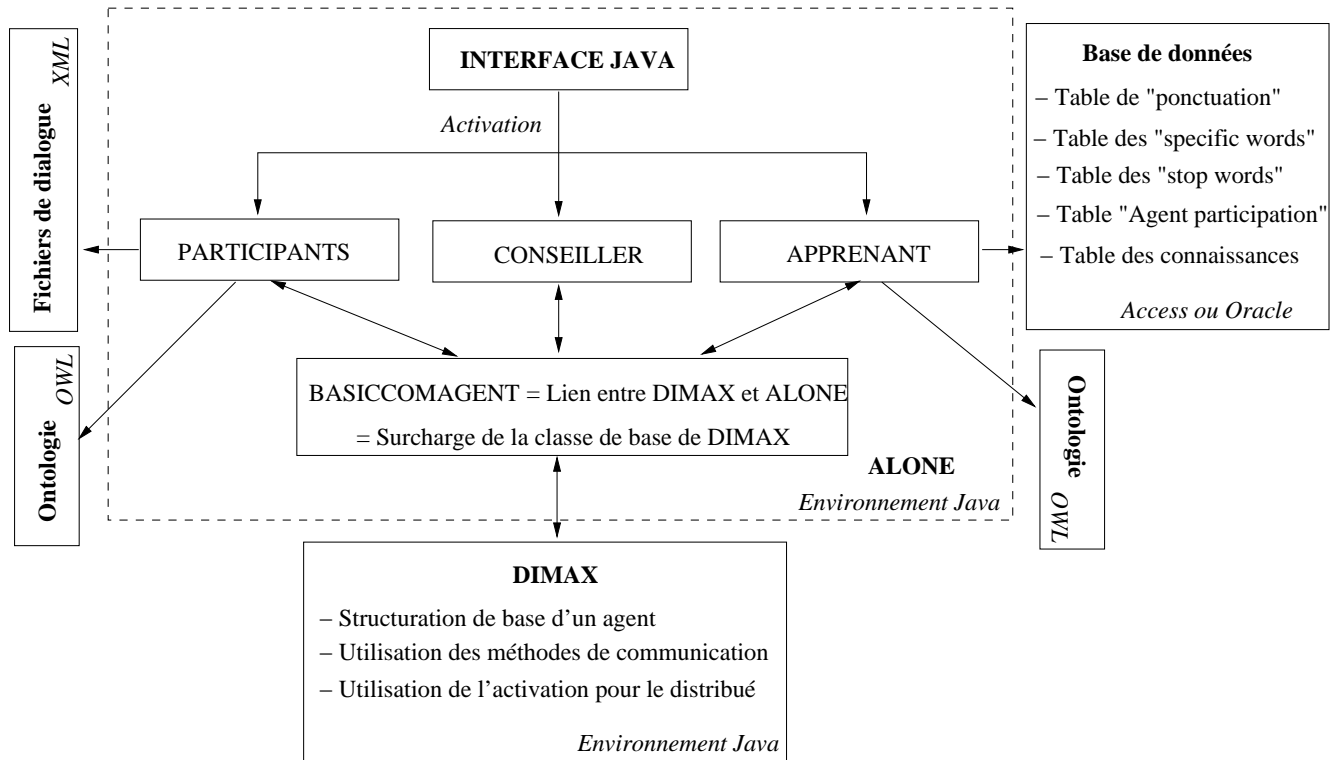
Fichiers de dialogue XML

INTERFACE JAVA

Activation

PARTICIPANTS

CONSEILLER

APPRENANT

Base de données
– Table de "ponctuation"
– Table des "specific words"
– Table des "stop words"
– Table "Agent participation"
– Table des connaissances
Access ou Oracle

Ontologie OWL

BASICCOMAGENT = Lien entre DIMAX et ALONE
= Surcharge de la classe de base de DIMAX

ALONE
Environnement Java

Ontologie OWL

DIMAX
– Structuration de base d'un agent
– Utilisation des méthodes de communication
– Utilisation de l'activation pour le distribué
Environnement Java